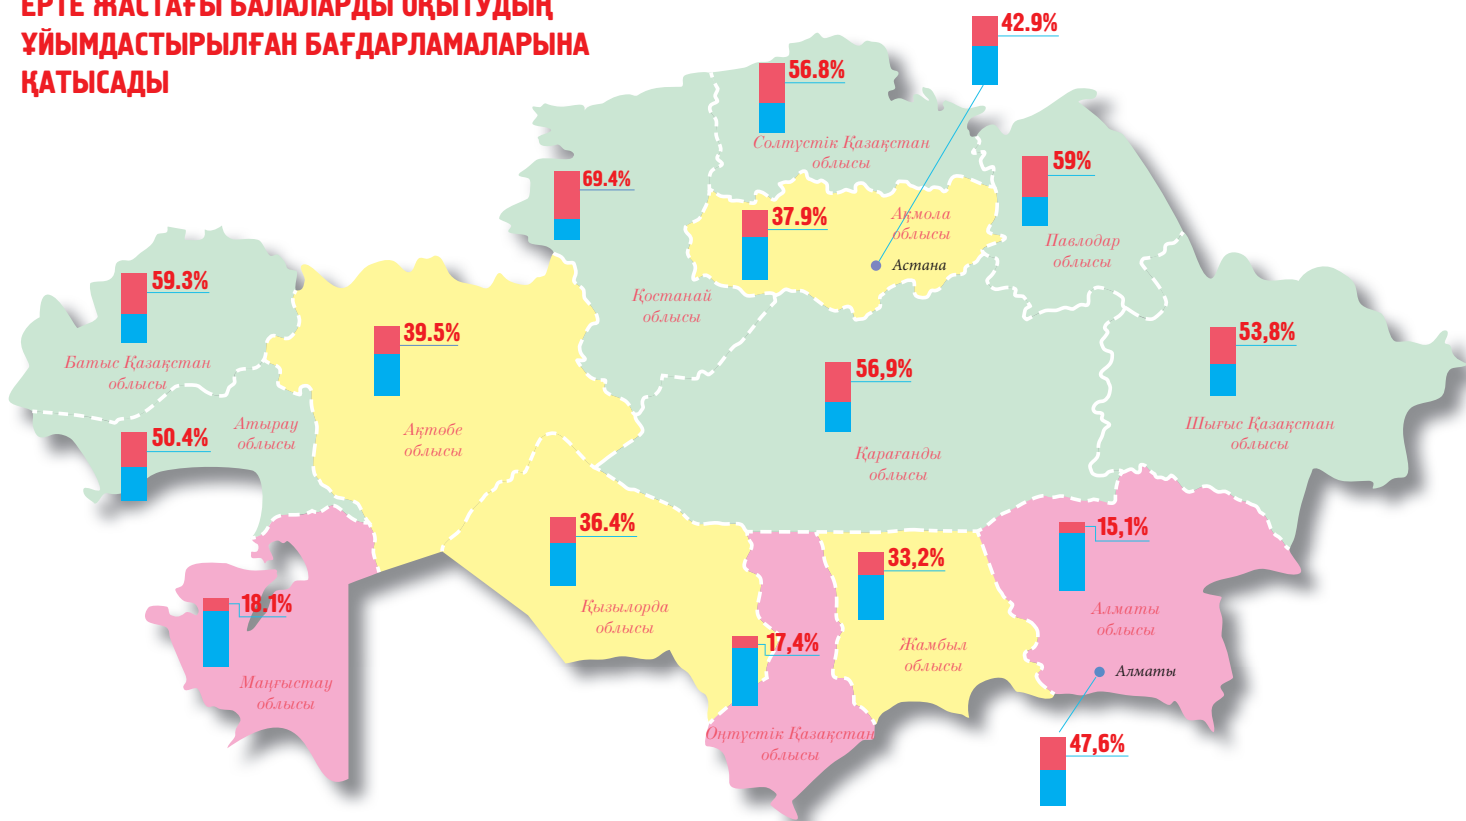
ЕРТЕ ЖАСТАҒЫ БАЛАЛАРДЫ ОҚЫТУДЫҢ ҰЙЫМДАСТЫРЫЛҒАН БАҒДАРЛАМАЛАРЫНА ҚАТЫСАДЫ

42.9%

56.8%

Солтүстік Қазақстан облысы

69.4%

37.9%

Ақмола облысы

Астана

59%

Павлодар облысы

Қостанай облысы

59.3%

Батыс Қазақстан облысы

39.5%

Ақтөбе облысы

56,9%

Қарағанды облысы

53,8%

Шығыс Қазақстан облысы

50.4%

Атырау облысы

36.4%

Қызылорда облысы

33,2%

Жамбыл облысы

15,1%

Алматы облысы

Алматы

18.1%

Маңғыстау облысы

17,4%

Оңтүстік Қазақстан облысы

47,6%